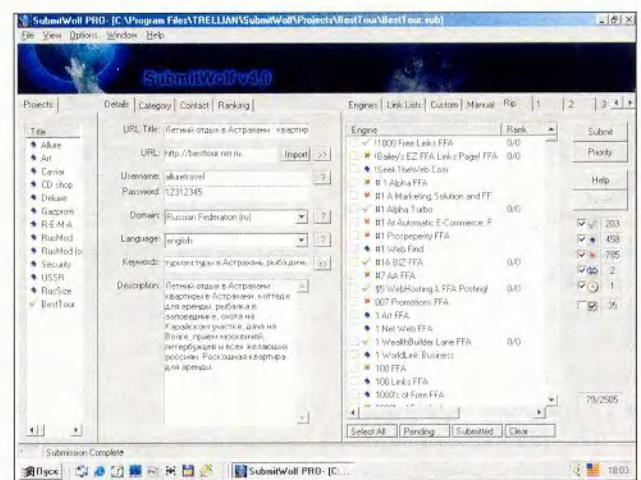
SubmitWolf PRO - [C:\Program Files\TRELLIAN\SubmitWolf\Projects\BestTour\BestTour.sub]

File View Options Window Help

SubmitWolf v4.0

Projects

Title
Allure
Art
Caviar
CD shop
Deluxe
Gazprom
R-E-M-A
RusMod
RusMod (r
Security
USSR
RusSize
BestTour

Details Category Contact Ranking

URL Title: Летний отдых в Астрахани - квартир

URL: http://besttour.nm.ru Import >>

Username: aksetravel ?

Password: 12312345

Domain: Russian Federation (ru) ?

Language: english ?

Keywords: туризм туры в Астрахань, рыба дичь >>

Description: Летний отдых в Астрахани - квартиры в Астрахани, коттедж для аренды, рыбалка в заповеднике, охота на Карайском участке, дача на Волге, прием москвичей, петербуржцев и всех желающих россиян. Роскошная квартира для аренды.

Engines Link Lists Custom Manual Rip 1 2 3

| Engine | Rank |
|---|---|
| !1000 Free Links FFA | 0/0 |
| !Bailey's EZ FFA Links Page! FFA | 0/0 |
| !SeeTheWeb.Com | |
| # 1 Alpha FFA | |
| #1 A Marketing Solution and FF | |
| #1 Alpha Turbo | 0/0 |
| #1 Ar Automatic E-Commerce, F | |
| #1 Prosperity FFA | |
| #1 Web Find | |
| #16 BIZ FFA | 0/0 |
| #7 AA FFA | |
| $5 WebHosting $ FFA Postingl | 0/0 |
| 007 Promotions FFA | |
| 1 Art FFA | |
| 1 Net Web FFA | |
| 1 WealthBuilder Lane FFA | 0/0 |
| 1 WorldLink Business | |
| 100 FFA | |
| 100 Links FFA | |
| 1000's of Free FFA | |

Select All Pending Submitted Clear

Submit
Priority
Help

203
458
785
2
1
35

79/2505

Submission Complete

Пуск SubmitWolf PRO - [C... 18:03